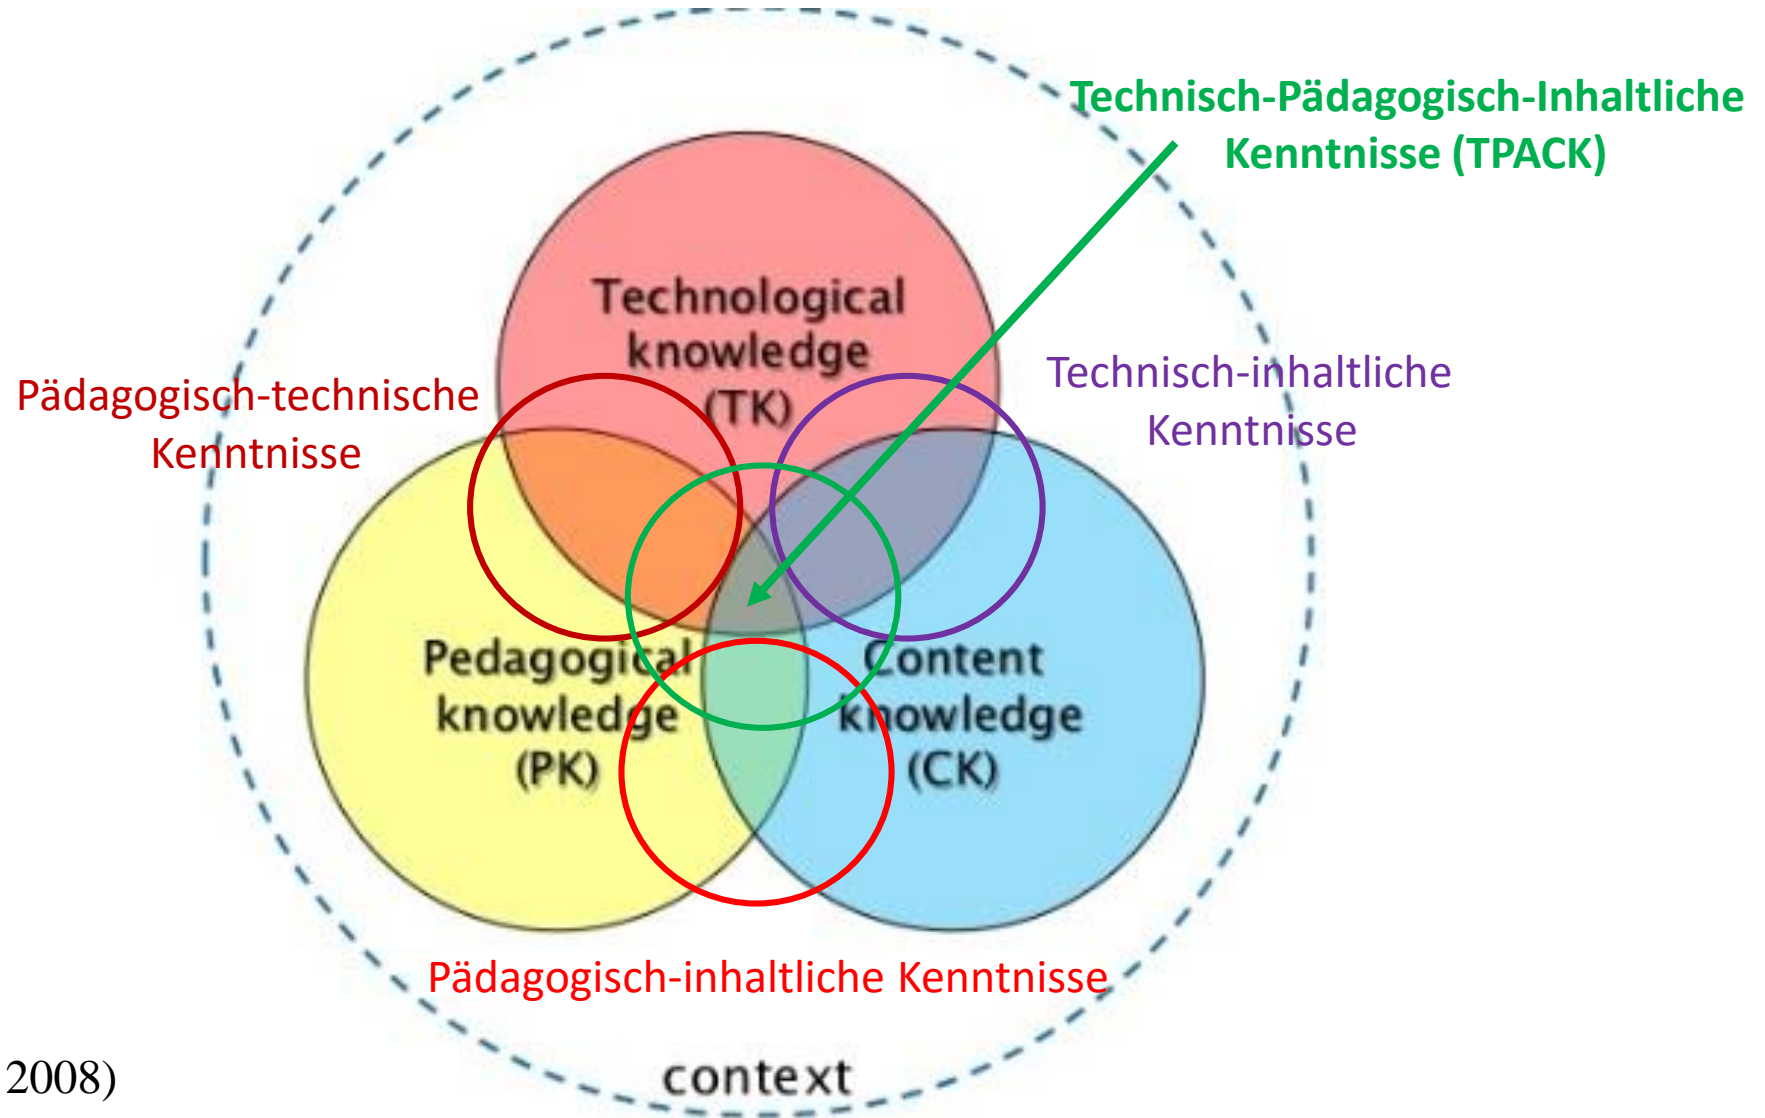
Technisch-Pädagogisch-Inhaltliche Kenntnisse (TPACK)

Technological knowledge (TK)

Pädagogisch-technische Kenntnisse

Technisch-inhaltliche Kenntnisse

Pedagogical knowledge (PK)

Content knowledge (CK)

Pädagogisch-inhaltliche Kenntnisse

2008)

context